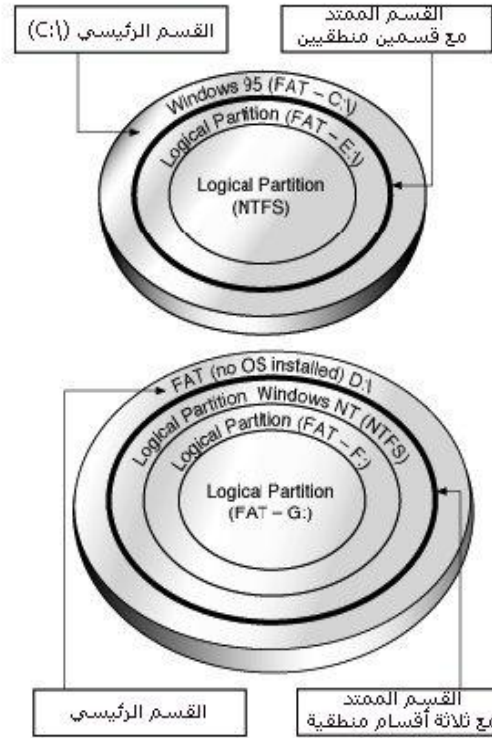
القسم الرئيسي (C:\)

القسم الممتد
مع قسمين منطقيين

Windows 95 (FAT – C:\)
Logical Partition (FAT – E:\)
Logical Partition
(NTFS)

FAT (no OS installed) D:\
Logical Partition Windows NT (NTFS)
Logical Partition (FAT – F:)
Logical Partition
(FAT – G:)

القسم الرئيسي

القسم الممتد
مع ثلاثة أقسام منطقية